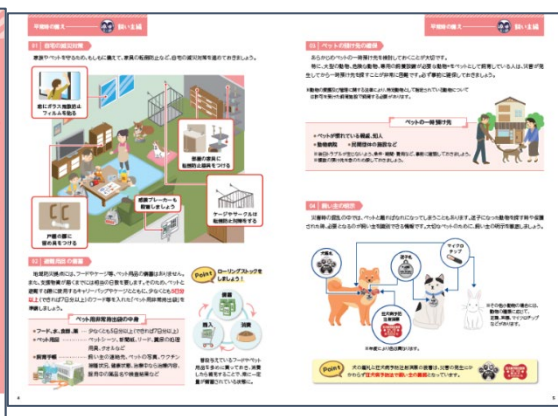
平常時の備え　飼い主編

01 自宅の減災対策

家族やペットを守るため、もしもに備えて、家具の転倒防止など、自宅の減災対策を進めておきましょう。

窓にガラス飛散防止フィルムを貼る

家具の転倒防止

家具の固定に転倒防止器具をつける

感震ブレーカーを設置しましょう

ケージやサークルは転倒防止対策をする

戸棚の扉に留め具をつける

02 避難用品の準備

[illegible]

Point! ローリングストックをしましょう！

購入

消費

備蓄

ペット用非常用品の例

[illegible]

平常時の備え　飼い主編

05 ペットの預け先の確保

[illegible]

ペットの一時預け先

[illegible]

04 飼い主の明示

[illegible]

マイクロチップ

Point! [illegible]

4

5